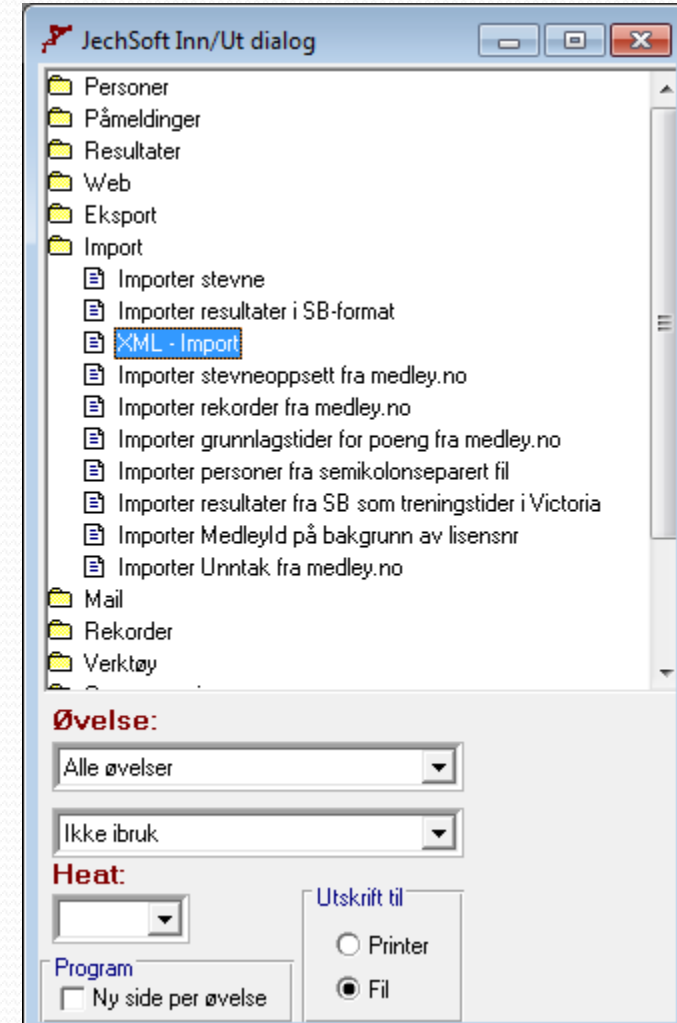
JechSoft Inn/Ut dialog

Personer
Påmeldinger
Resultater
Web
Eksport
Import
Importer stevne
Importer resultater i SB-format
XML - Import
Importer stevneoppsett fra medley.no
Importer rekorder fra medley.no
Importer grunnlagstider for poeng fra medley.no
Importer personer fra semikolonseparert fil
Importer resultater fra SB som treningstider i Victoria
Importer MedleyId på bakgrunn av lisensnr
Importer Unntak fra medley.no
Mail
Rekorder
Verktøy
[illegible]

Øvelse:
Alle øvelser
Ikke ibruk
Heat:
Utskrift til
Printer
Fil
Program
Ny side per øvelse